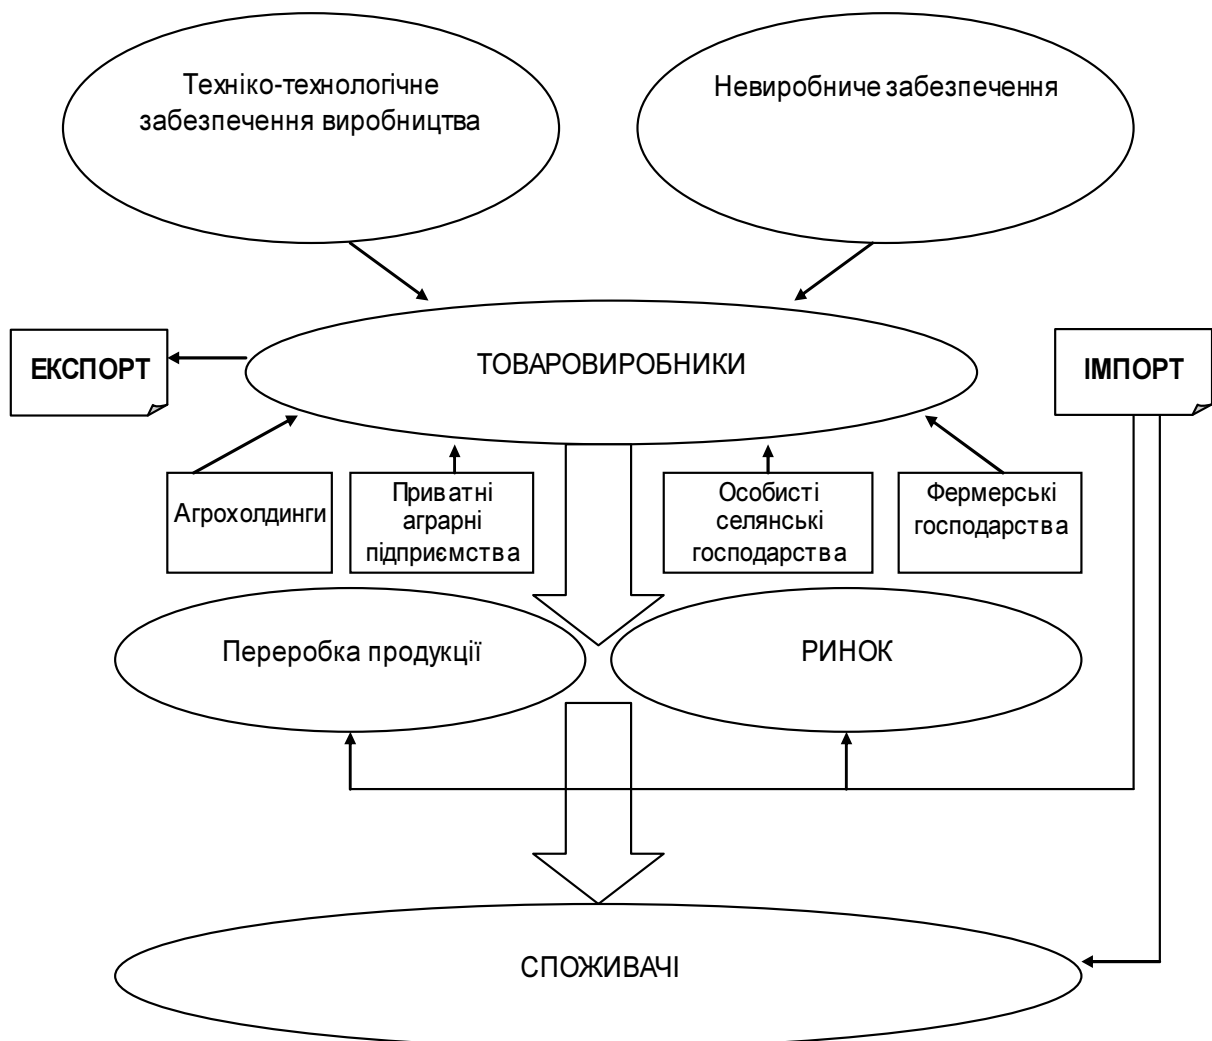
Техніко-технологічне забезпечення виробництва

Невиробниче забезпечення

ЕКСПОРТ

ТОВАРОВИРОБНИКИ

ІМПОРТ

Агрохолдинги

Приватні аграрні підприємства

Особисті селянські господарства

Фермерські господарства

Переробка продукції

РИНОК

СПОЖИВАЧІ